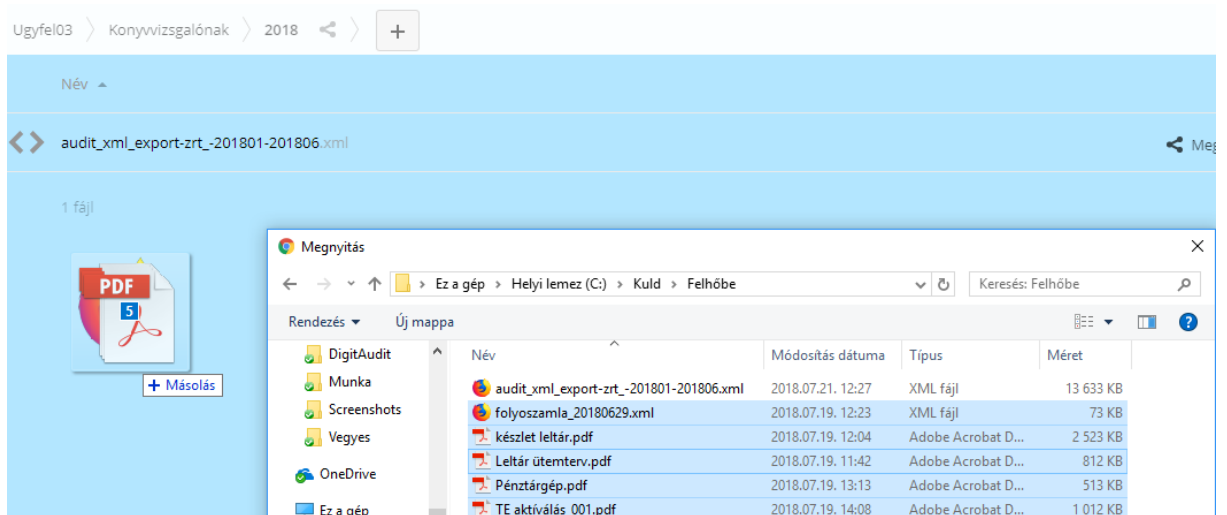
Ugyfel03 〉 Konyvvizsgalónak 〉 2018 〉 +

Név ▲

audit_xml_export-zrt_-201801-201806.xml

Meg

1 fájl

PDF
5

+ Másolás

Megnyitás

Ez a gép › Helyi lemez (C:) › Kuld › Felhőbe

Keresés: Felhőbe

Rendezés ▾ Új mappa

DigitAudit
Munka
Screenshots
Vegyes
OneDrive
Ez a gép

| Név | Módosítás dátuma | Típus | Méret |
|---|---|---|---|
| audit_xml_export-zrt_-201801-201806.xml | 2018.07.21. 12:27 | XML fájl | 13 633 KB |
| folyoszamla_20180629.xml | 2018.07.19. 12:23 | XML fájl | 73 KB |
| készlet leltár.pdf | 2018.07.19. 12:04 | Adobe Acrobat D... | 2 523 KB |
| Leltár ütemterv.pdf | 2018.07.19. 11:42 | Adobe Acrobat D... | 812 KB |
| Pénztárgép.pdf | 2018.07.19. 13:13 | Adobe Acrobat D... | 513 KB |
| TE aktiválás_001.pdf | 2018.07.19. 14:08 | Adobe Acrobat D... | 1 012 KB |